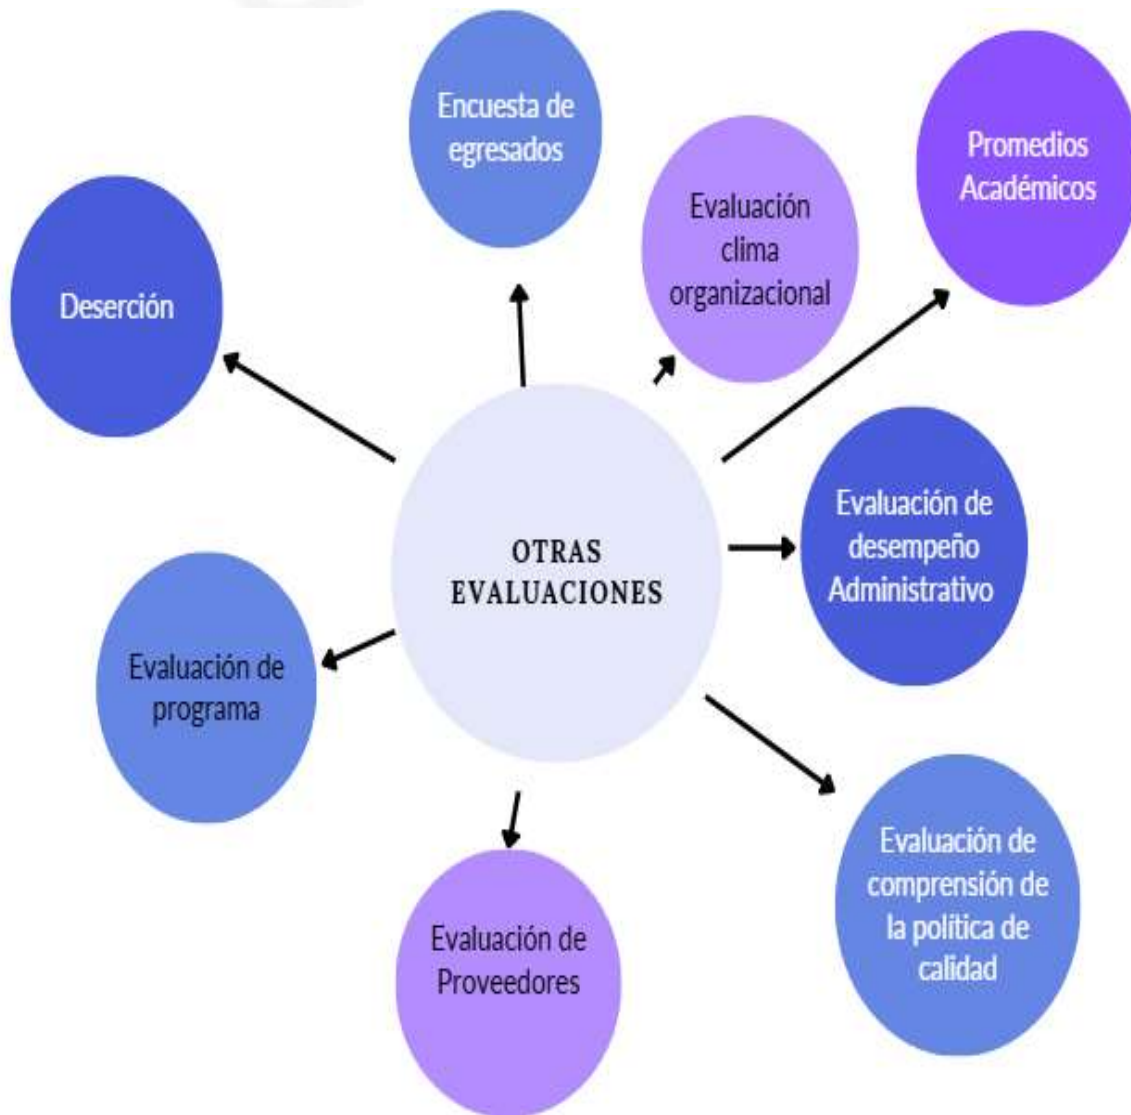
Encuesta de egresados

Evaluación clima organizacional

Promedios Académicos

Deserción

OTRAS EVALUACIONES

Evaluación de desempeño Administrativo

Evaluación de programa

Evaluación de Proveedores

Evaluación de comprensión de la politica de calidad